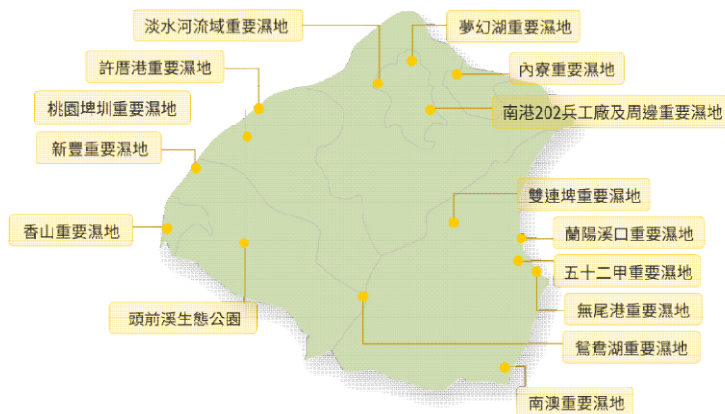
淡水河流域重要濕地
夢幻湖重要濕地
許厝港重要濕地
內寮重要濕地
桃園埤圳重要濕地
南港202兵工廠及周邊重要濕地
新豐重要濕地
雙連埤重要濕地
香山重要濕地
蘭陽溪口重要濕地
五十二甲重要濕地
無尾港重要濕地
頭前溪生態公園
鴛鴦湖重要濕地
南澳重要濕地